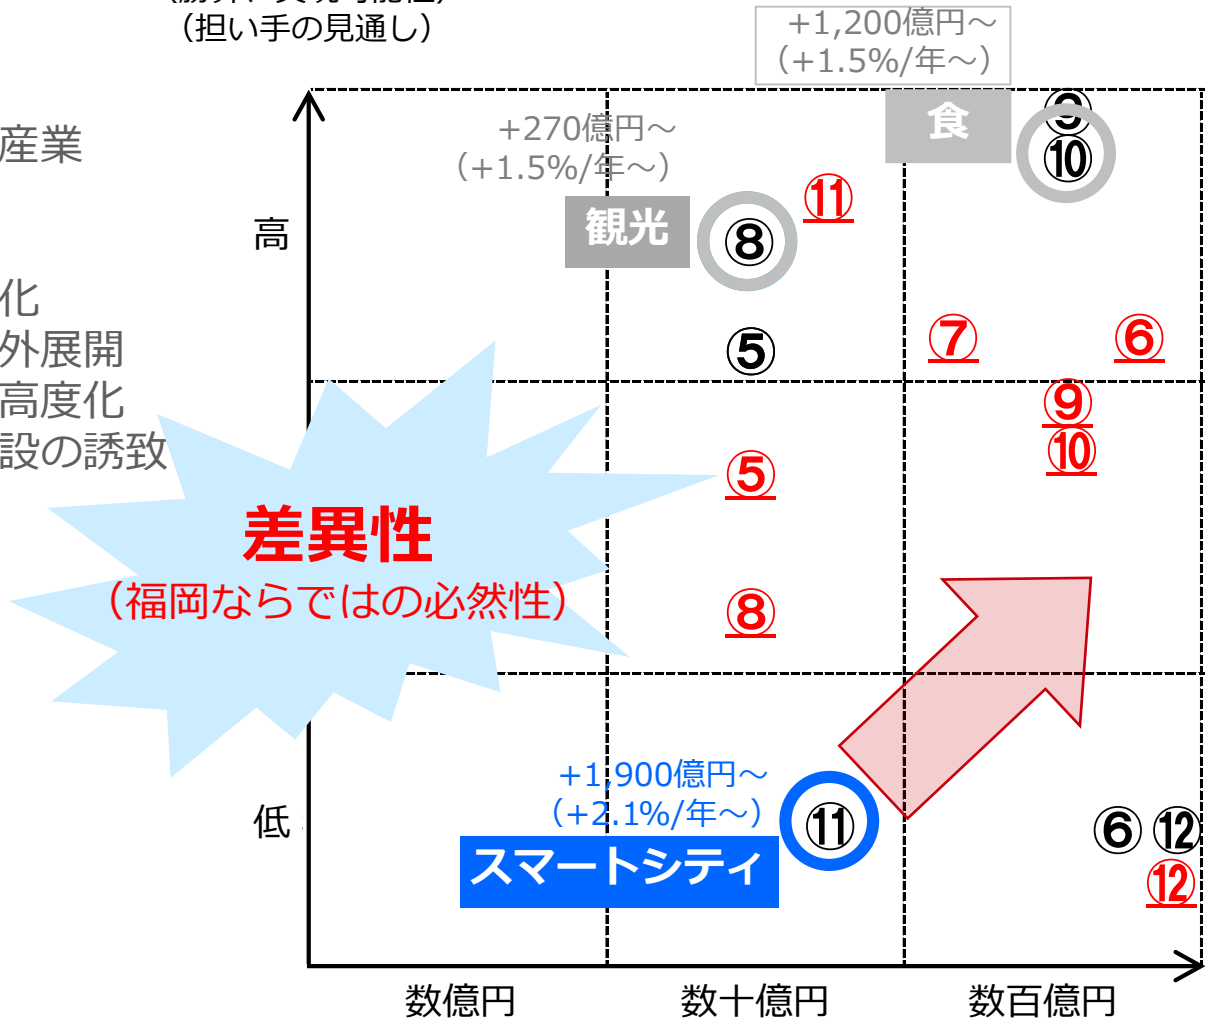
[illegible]
（担い手の見通し）

+1,200億円～
（+1.5%/年～）

産業

+270億円～
（+1.5%/年～）

食

⑨
⑩

高

観光

⑧

⑪

化
外展開
高度化
設の誘致

⑤

⑦

⑥

⑨
⑩

⑤

差異性
（福岡ならではの必然性）

⑧

+1,900億円～
（+2.1%/年～）

⑪

低

スマートシティ

⑥ ⑫
⑫

数億円

数十億円

数百億円